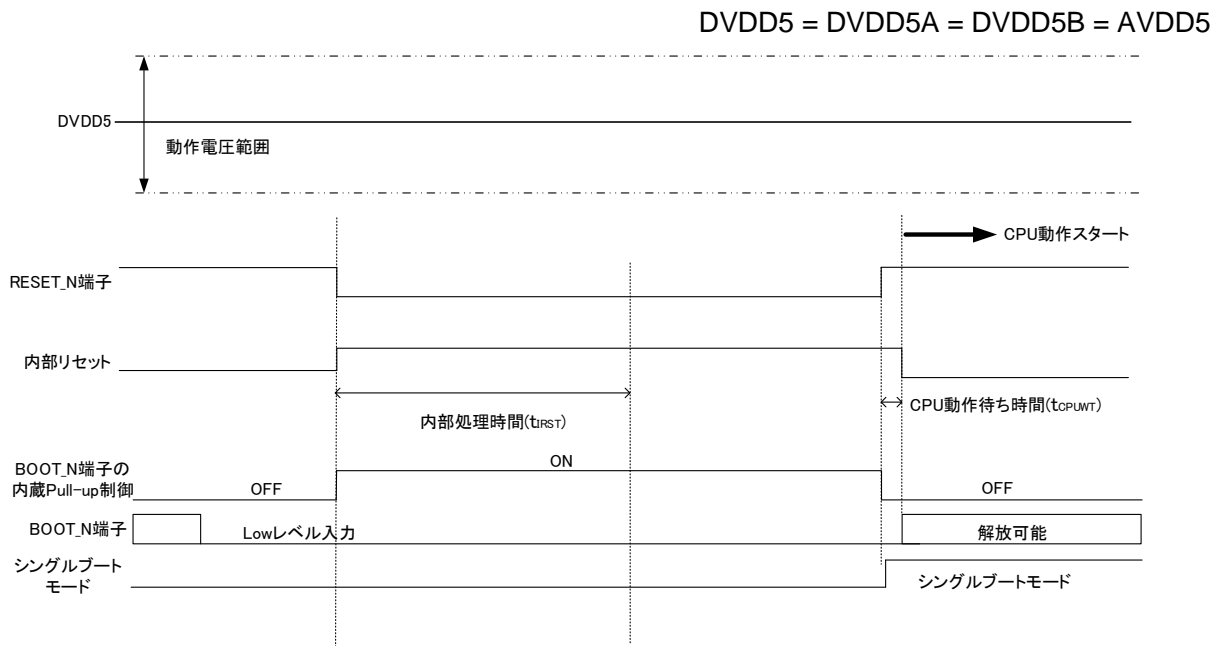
DVDD5 = DVDD5A = DVDD5B = AVDD5

DVDD5

動作電圧範囲

CPU動作スタート

RESET_N端子

内部リセット

内部処理時間($t_{IRST}$)

CPU動作待ち時間($t_{CPUWT}$)

BOOT_N端子の内蔵Pull-up制御

OFF

ON

OFF

BOOT_N端子

Lowレベル入力

解放可能

シングルブートモード

シングルブートモード